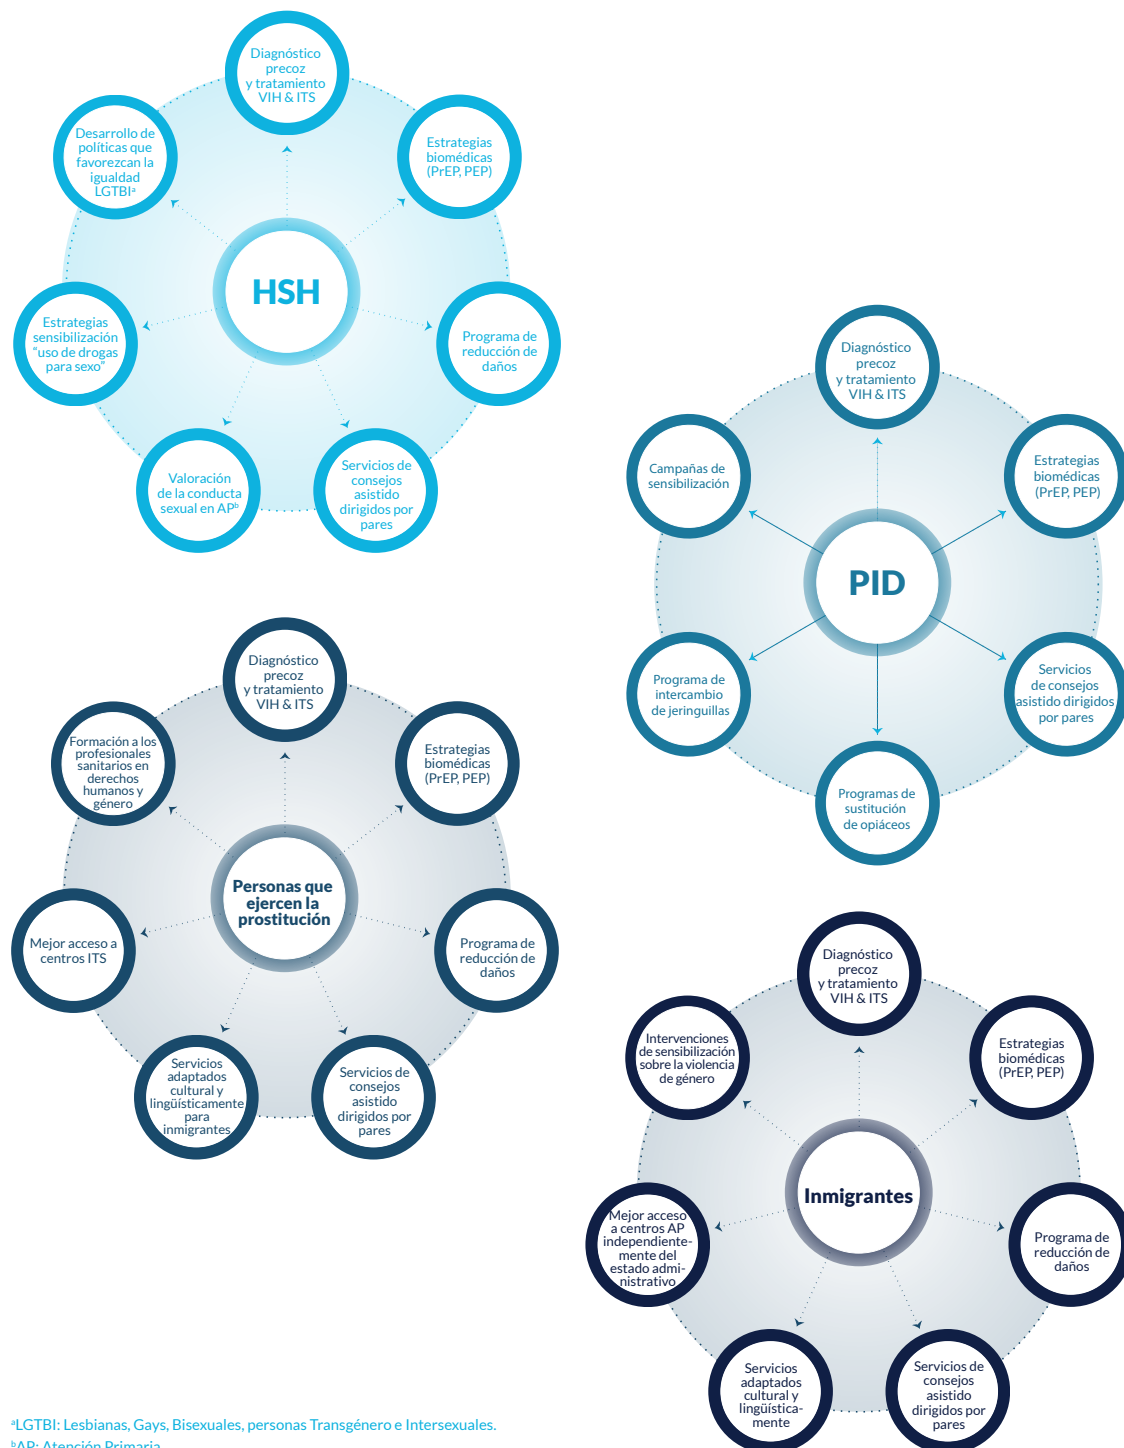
Diagnóstico precoz y tratamiento VIH & ITS

Desarrollo de políticas que favorezcan la igualdad LGTBI$^a$

Estrategias biomédicas (PrEP, PEP)

HSH

Estrategias sensibilización "uso de drogas para sexo"

Programa de reducción de daños

Valoración de la conducta sexual en AP$^b$

Servicios de consejos asistido dirigidos por pares

Diagnóstico precoz y tratamiento VIH & ITS

Campañas de sensibilización

Estrategias biomédicas (PrEP, PEP)

PID

Programa de intercambio de jeringuillas

Servicios de consejos asistido dirigidos por pares

Programas de sustitución de opiáceos

Diagnóstico precoz y tratamiento VIH & ITS

Formación a los profesionales sanitarios en derechos humanos y género

Estrategias biomédicas (PrEP, PEP)

Personas que ejercen la prostitución

Mejor acceso a centros ITS

Programa de reducción de daños

Servicios adaptados cultural y lingüísticamente para inmigrantes

Servicios de consejos asistido dirigidos por pares

Diagnóstico precoz y tratamiento VIH & ITS

Intervenciones de sensibilización sobre la violencia de género

Estrategias biomédicas (PrEP, PEP)

Inmigrantes

Mejor acceso a centros AP independientemente del estado administrativo

Programa de reducción de daños

Servicios adaptados cultural y lingüísticamente

Servicios de consejos asistido dirigidos por pares

$^a$LGTBI: Lesbianas, Gays, Bisexuales, personas Transgénero e Intersexuales.
$^b$AP: Atención Primaria.